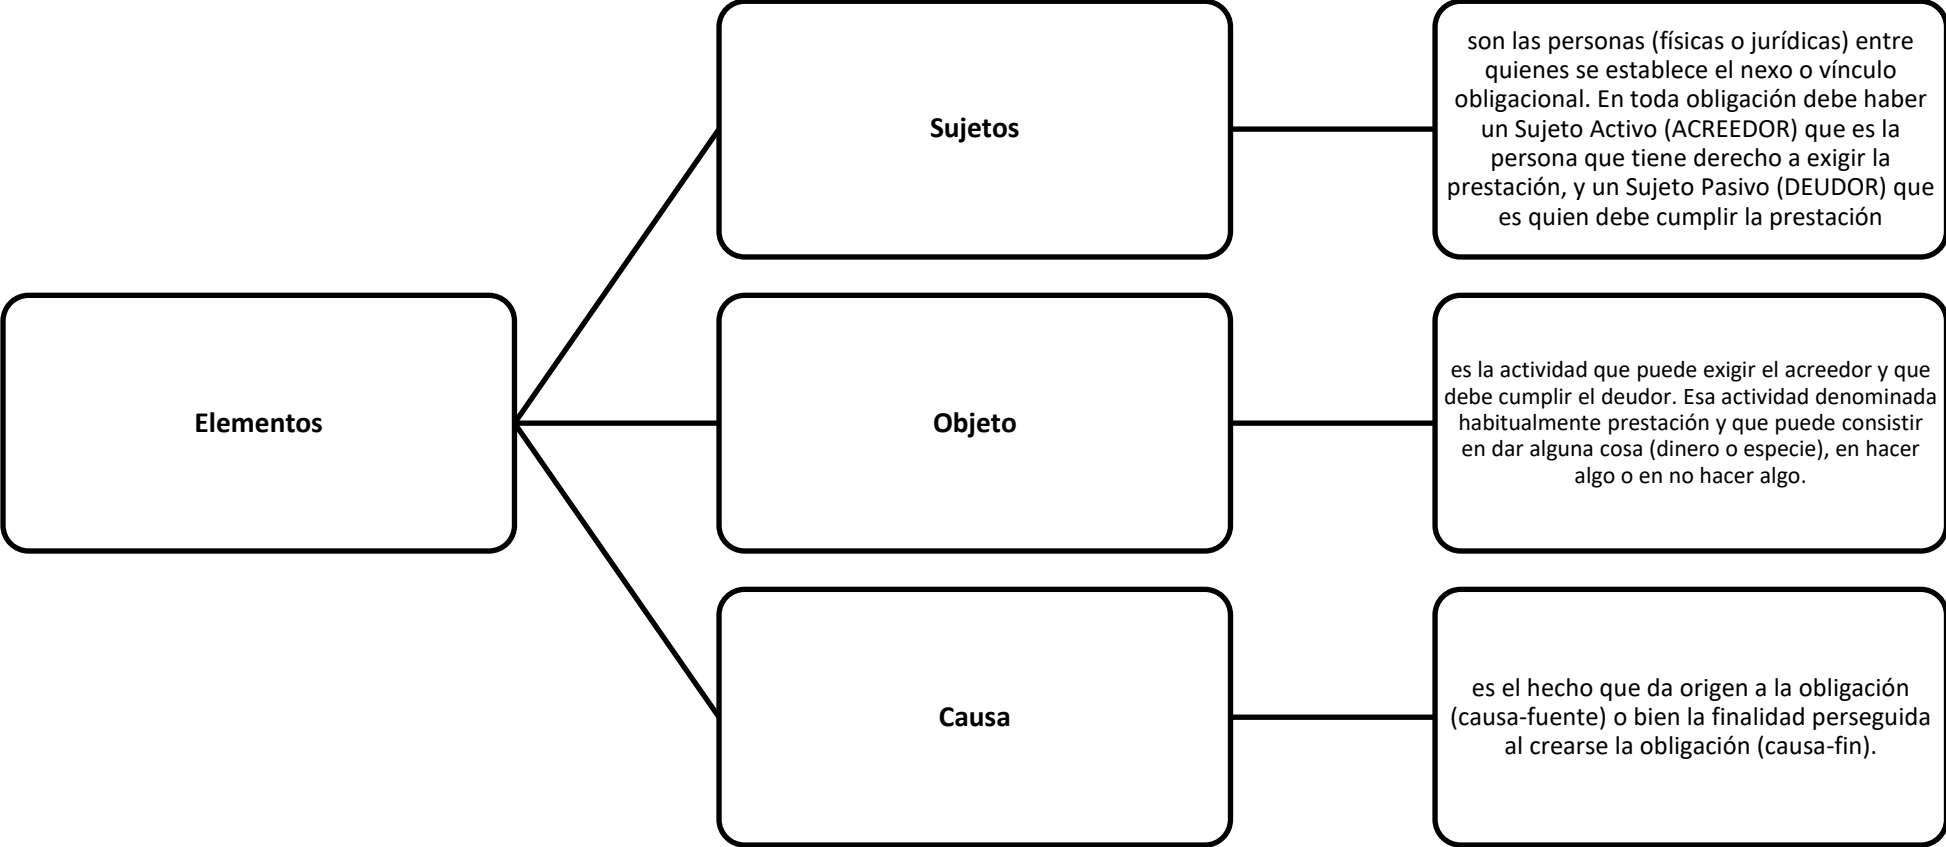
Elementos

Sujetos

son las personas (físicas o jurídicas) entre quienes se establece el nexo o vínculo obligacional. En toda obligación debe haber un Sujeto Activo (ACREEDOR) que es la persona que tiene derecho a exigir la prestación, y un Sujeto Pasivo (DEUDOR) que es quien debe cumplir la prestación

Objeto

es la actividad que puede exigir el acreedor y que debe cumplir el deudor. Esa actividad denominada habitualmente prestación y que puede consistir en dar alguna cosa (dinero o especie), en hacer algo o en no hacer algo.

Causa

es el hecho que da origen a la obligación (causa-fuente) o bien la finalidad perseguida al crearse la obligación (causa-fin).